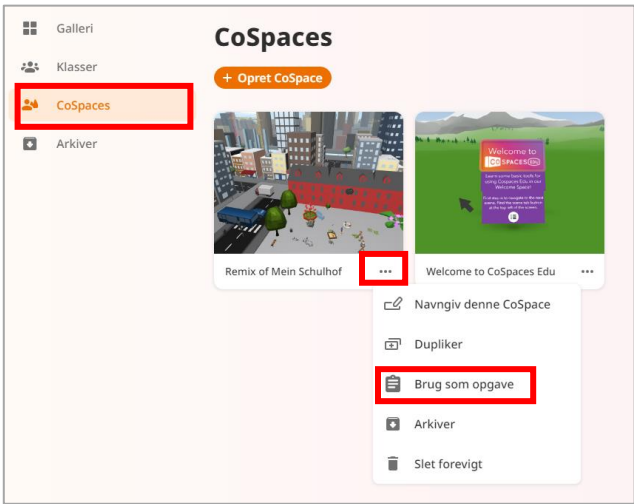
Galleri
Klasser
CoSpaces
Arkiver

CoSpaces

+ Opret CoSpace

Welcome to CoSpaces Edu

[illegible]

Remix of Mein Schulhof •••

Welcome to CoSpaces Edu •••

Navngiv denne CoSpace
Dupliker
Brug som opgave
Arkiver
Slet forevigt